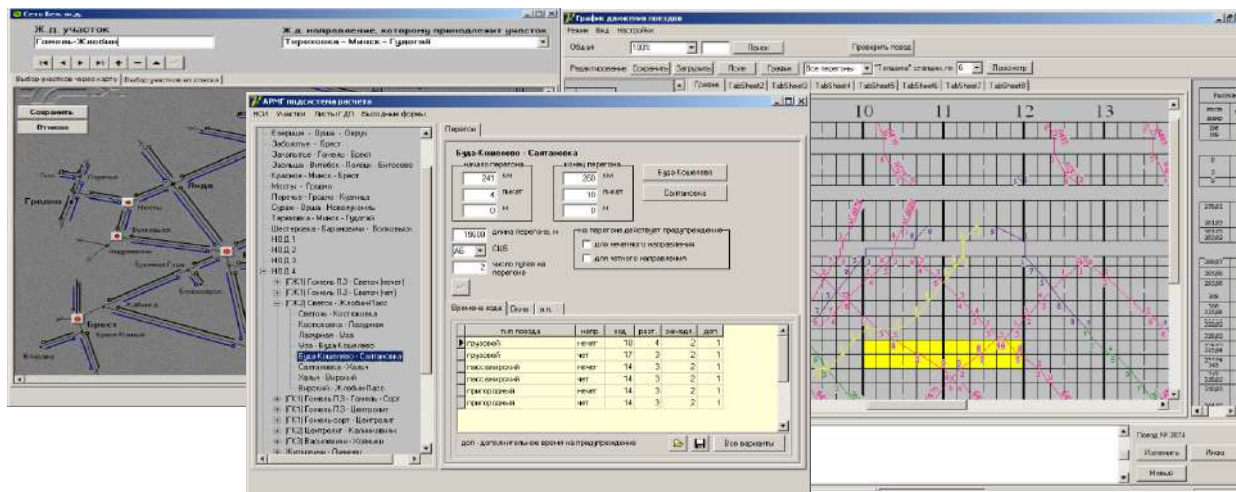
Сеть Бел. ж.д.

Ж.д. участок
Гомель-Жлобин

Ж.д. направление, которому принадлежит участок
Терехоока - Минск - Гудогай

Выбор участков через карту | Выбор участков из списка

Сохранить
Отмена

Гродно
Лида
Брест

График движения поездов
Режим Вид Настройки
Общий 100% Поиск Проверить поезд
Редактирование Сохранить Загрузить Поезд Графики Все перегоны "Толщина" станции по 6 Просмотр
Графики TabSheet2 TabSheet3 TabSheet4 TabSheet5 TabSheet6 TabSheet7 TabSheet8

10 11 12 13

АРМГ подсистема расчета
НСИ Участки Листы ГДП Выходные формы

Езерище - Орша - Осиновка
Заболотье - Брест
Закопытье - Гомель - Брест
Злобин - Витебск - Полоцк - Бигосово
Красное - Минск - Брест
Мосты - Гродно
Поречье - Гродно - Кузница
Орша - Орша - Новополоцк
Терехоока - Минск - Гудогай
Шестеровка - Барановичи - Волковыск
НОД 1
НОД 2
НОД 3
НОД 4
[ГЖ1] Гомель П.З. - Светоч (нечет)
[ГЖ1] Гомель П.З. - Светоч (чет)
[ГЖ2] Светоч - Жлобин Пасс.
Светоч - Костюковка
Костюковка - Лазурная
Лазурная - Уза
Уза - Буда-Кошелево
Буда Кошелево - Салтановка
Салтановка - Халч
Халч - Широкий
Широкий - Жлобин Пасс.
[ГК1] Гомель П.З. - Гомель - Сорт.
[ГК1] Гомель П.З. - Центролит
[ГК2] Гомель-сорт - Центролит
[ГК2] Центролит - Калинковичи
[ГК3] Василевичи - Хойники

Перегон

Буда-Кошелево - Салтановка
начало перегона
241 км
4 пикет
0 м
конец перегона
250 км
10 пикет
0 м
Буда-Кошелево
Салтановка
1960 длина перегона, м
АБ СЦБ
2 число путей на перегоне
На перегоне действует предупреждение
для нечетного направления
для четного направления

Времена хода | Окна | э.п.

| тип поезда | напр. | ход | разг. | замедл. | доп. |
|---|---|---|---|---|---|
| грузовой | нечет | 18 | 4 | 2 | 1 |
| грузовой | чет | 17 | 3 | 2 | 1 |
| пассажирский | нечет | 14 | 3 | 2 | 1 |
| пассажирский | чет | 14 | 3 | 2 | 1 |
| пригородный | нечет | 14 | 3 | 2 | 1 |
| пригородный | чет | 14 | 3 | 2 | 1 |

доп. - дополнительное время на предупреждение
Все варианты

Поезд № 3874
Изменить
Инфо
Новый